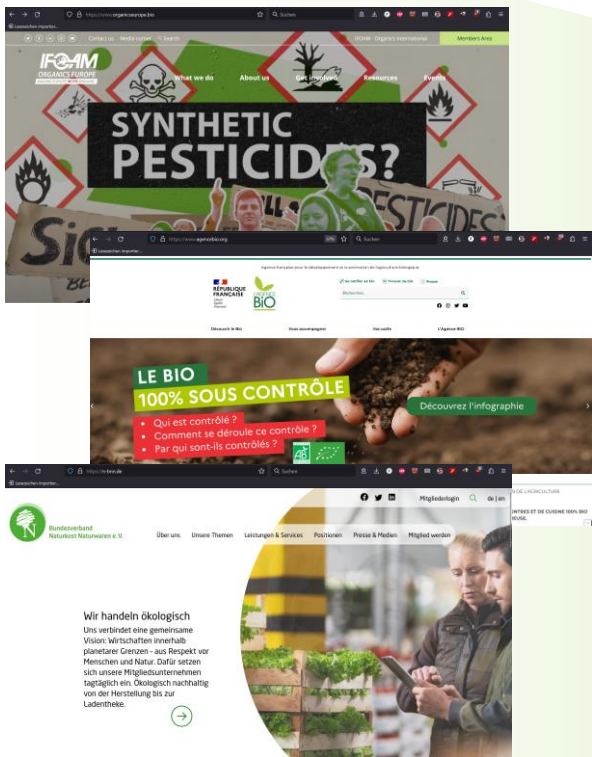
https://www.organicseurope.bio

Suchen

Lesezeichen importieren...

Contact us Media corner Search

IFOAM - Organics International

Members Area

IFOAM ORGANICS EUROPE

What we do

About us

Get involved

Resources

Events

SYNTHETIC PESTICIDES?

https://www.agencebio.org

Suchen

Lesezeichen importieren...

Agence Française pour le développement et la promotion de l'agriculture biologique

RÉPUBLIQUE FRANÇAISE

L'AGENCE BIO

Rechercher...

Découvrir le Bio

Vous accompagner

Vos outils

L'Agence BIO

LE BIO

100% SOUS CONTRÔLE

Qui est contrôlé ?

Comment se déroule ce contrôle ?

Par qui sont-ils contrôlés ?

Découvrez l'infographie

AB

https://n-bnn.de

Suchen

Lesezeichen importieren...

Mitgliederlogin

de | en

Bundesverband Naturkost Naturwaren e. V.

Über uns

Unsere Themen

Leistungen & Services

Positionen

Presse & Medien

Mitglied werden

Wir handeln ökologisch

Uns verbindet eine gemeinsame Vision: Wirtschaften innerhalb planetarer Grenzen - aus Respekt vor Menschen und Natur. Dafür setzen sich unsere Mitgliedsunternehmen tagtäglich ein. Ökologisch nachhaltig von der Herstellung bis zur Ladentheke.

DE L'AGRICULTURE

NTRES ET DE CUISINE 100% BIO

EUSE.